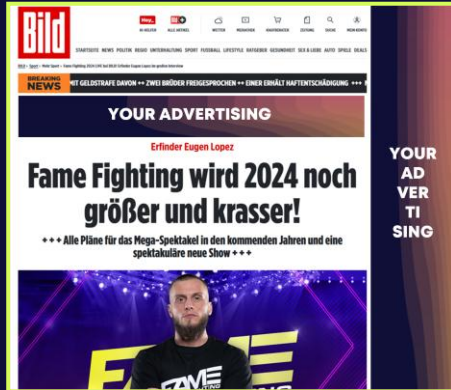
Bild

Hey.. ALLE ARTIKEL WETTER MEIN KONTO WARENKORB ZEITUNG SUCHE MEIN KONTO

STARTSEITE NEWS POLITIK REGIO UNTERHALTUNG SPORT FUSSBALL LIFESTYLE RATGEBER GESUNDHEIT SEX & LIEBE AUTO SPIELE DEALS

BILD » Sport » Mehr Sport » Fame Fighting 2024 LIVE bei BILD! Erfinder Eugen Lopez im großen Interview

BREAKING NEWS MIT GELDSTRAFE DAVON +++ ZWEI BRÜDER FREIGESPROCHEN +++ EINER ERHÄLT HAFTENTSCHÄDIGUNG +++

YOUR ADVERTISING

Erfinder Eugen Lopez

Fame Fighting wird 2024 noch größer und krasser!

+++ Alle Pläne für das Mega-Spektakel in den kommenden Jahren und eine spektakuläre neue Show +++

FAME FIGHTING

YOUR AD VER TI SING